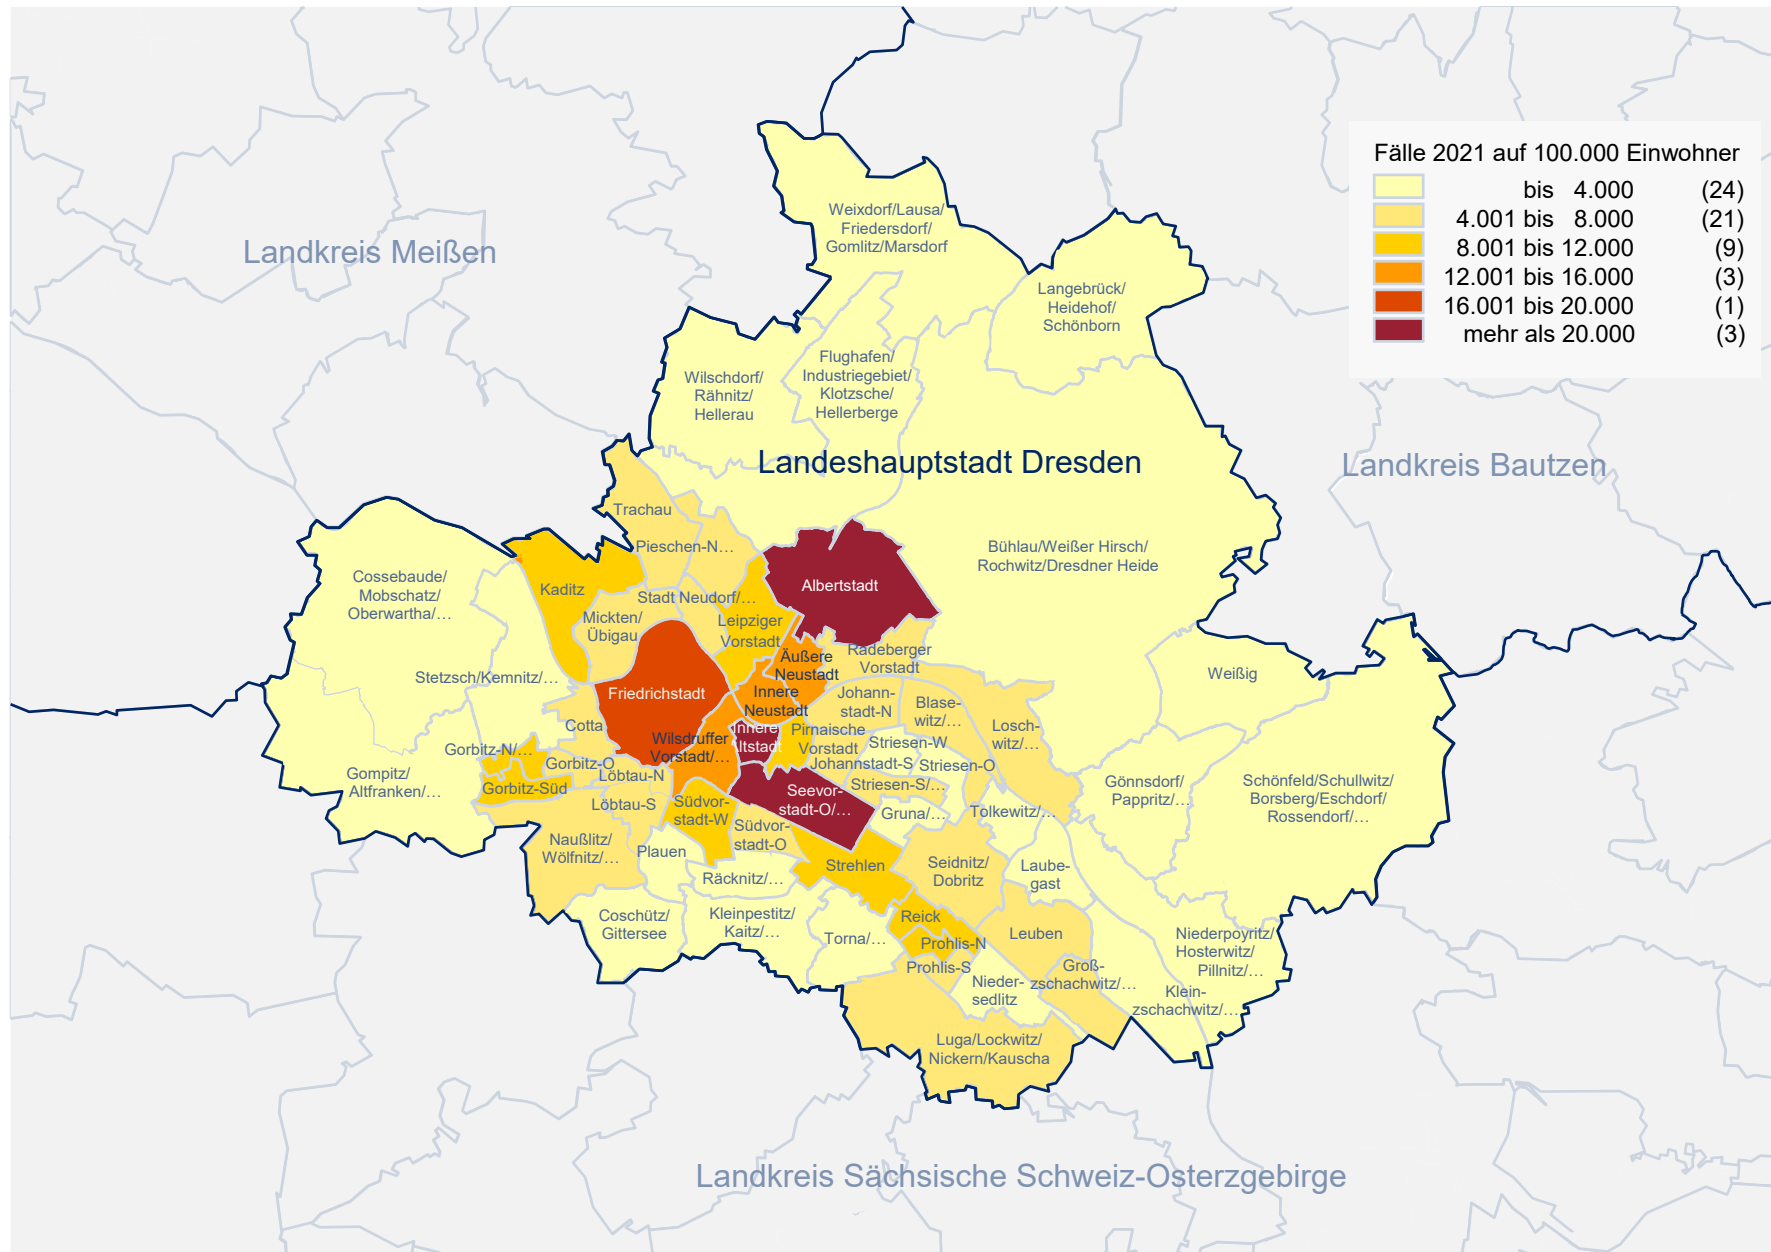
Fälle 2021 auf 100.000 Einwohner

| | | |
|---|---|---|
| | bis 4.000 | (24) |
| | 4.001 bis 8.000 | (21) |
| | 8.001 bis 12.000 | (9) |
| | 12.001 bis 16.000 | (3) |
| | 16.001 bis 20.000 | (1) |
| | mehr als 20.000 | (3) |

Landkreis Meißen

Landkreis Bautzen

Landeshauptstadt Dresden

Landkreis Sächsische Schweiz-Osterzgebirge

Weixdorf/Lausa/ Friedersdorf/ Gomlitz/Marsdorf

Langebrück/ Heidehof/ Schönborn

Wilschdorf/ Rähnitz/ Hellerau

Flughafen/ Industriegebiet/ Klotzsche/ Hellerberge

Trachau

Pieschen-N...

Albertstadt

Bühlau/Weißer Hirsch/ Rochwitz/Dresdner Heide

Cossebaude/ Mobschatz/ Oberwartha/...

Kaditz

Stadt Neudorf/...

Mickten/ Übigau

Leipziger Vorstadt

Radeberger Vorstadt

Äußere Neustadt

Weißig

Stetzsch/Kemnitz/...

Friedrichstadt

Innere Neustadt

Johann-stadt-N

Blase-witz/...

Losch-witz/...

Cotta

Innere Altstadt

Pirnaische Vorstadt

Gorbitz-N/...

Wilsdruffer Vorstadt/...

Striesen-W

Johannstadt-S

Striesen-O

Gompitz/ Altfranken/...

Gorbitz-O

Löbtau-N

Gorbitz-Süd

Striesen-S/...

Gönnsdorf/ Pappritz/...

Schönfeld/Schullwitz/ Borsberg/Eschdorf/ Rossendorf/...

Löbtau-S

Südvor-stadt-W

Seevor-stadt-O/...

Gruna/...

Tolkewitz/...

Naußlitz/ Wölfnitz/...

Südvor-stadt-O

Plauen

Strehlen

Seidnitz/ Dobritz

Laube-gast

Räcknitz/...

Coschütz/ Gittersee

Kleinpestitz/ Kaitz/...

Torna/...

Reick

Prohlis-N

Leuben

Niederpoyritz/ Hosterwitz/ Pillnitz/...

Prohlis-S

Nieder-sedlitz

Groß-zschachwitz/...

Klein-zschachwitz/...

Luga/Lockwitz/ Nickern/Kauscha